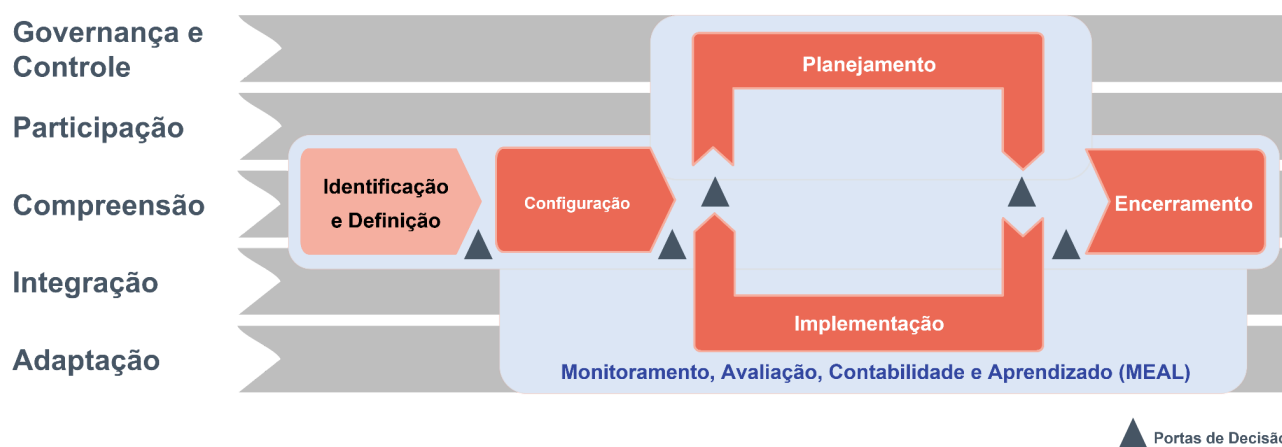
Governança e Controle

Participação

Compreensão

Integração

Adaptação

Planejamento

Identificação e Definição

Configuração

Encerramento

Implementação

Monitoramento, Avaliação, Contabilidade e Aprendizado (MEAL)

Portas de Decisã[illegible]